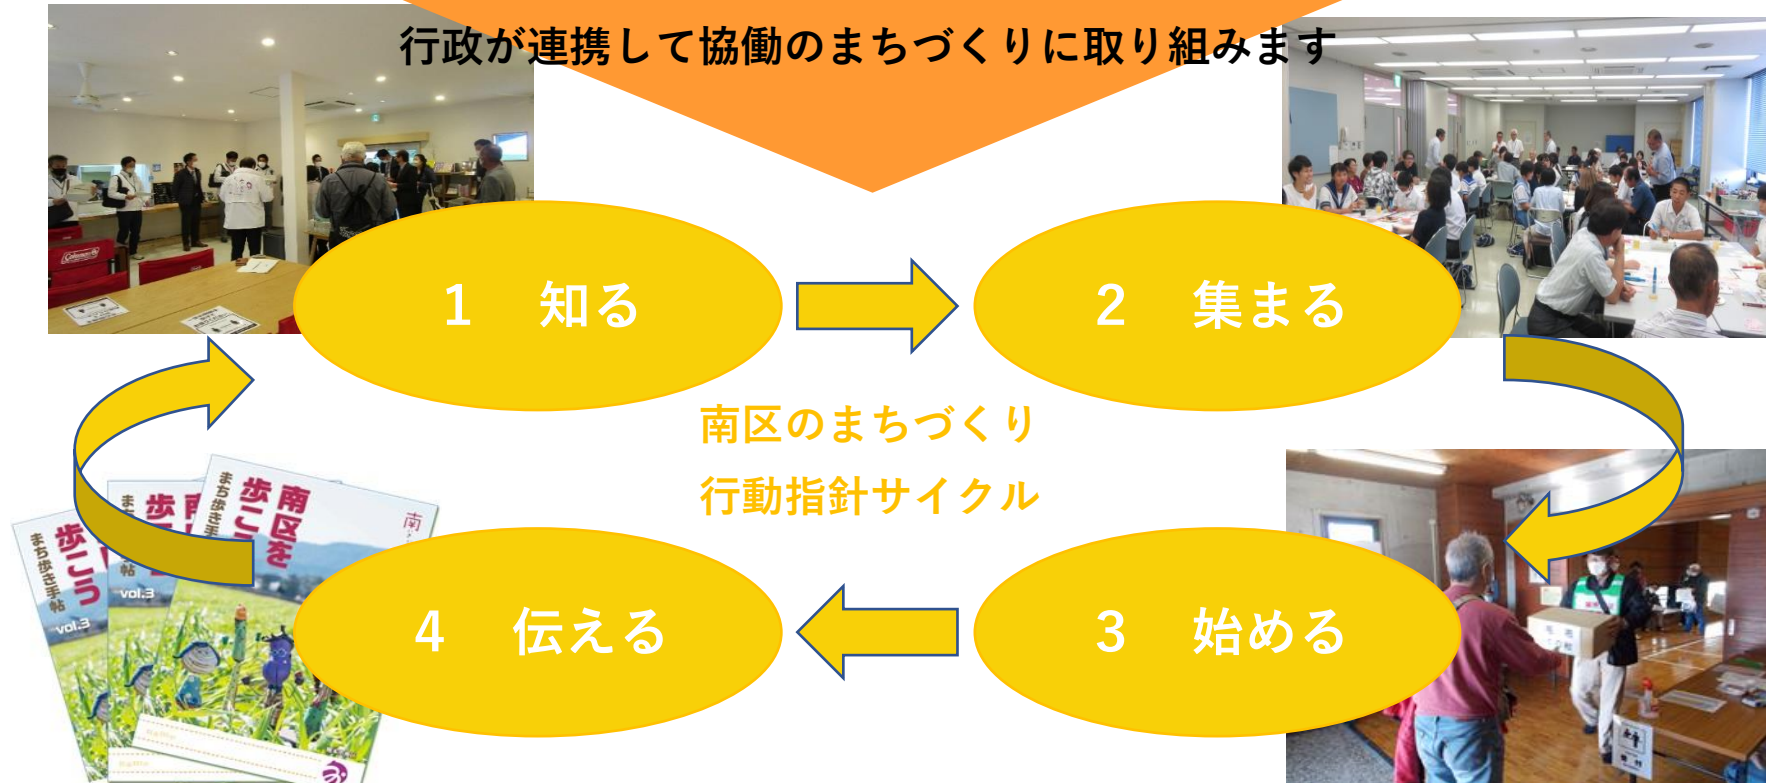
行政が連携して協働のまちづくりに取り組みます

1　知る

2　集まる

南区のまちづくり
行動指針サイクル

4　伝える

3　始める

南区を歩こう
まち歩き手帖
vol.3

歩こう
まち歩き手帖
vol.3

歩こう
まち歩き手帖
vol.3